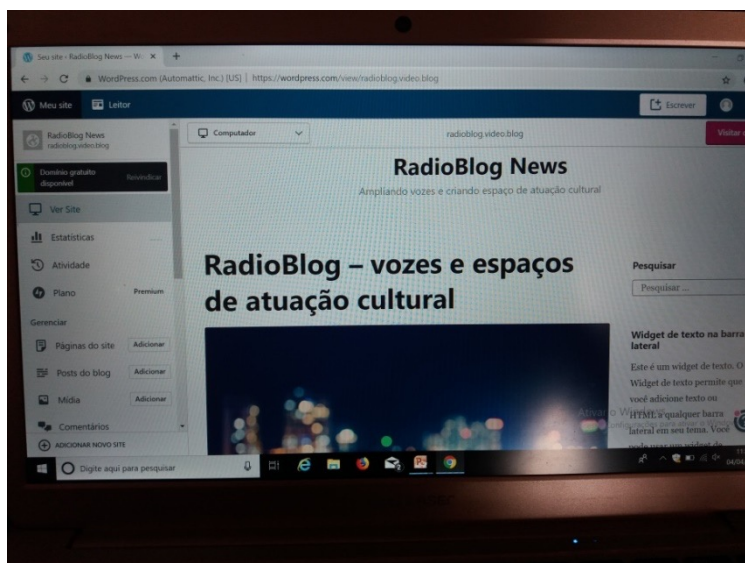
Seu site ‹ RadioBlog News — W ×

WordPress.com (Automattic, Inc.) [US] | https://wordpress.com/view/radioblog.video.blog

Meu site
Leitor
Escrever

RadioBlog News
radioblog.video.blog

Domínio gratuito disponível
Reivindicar

Ver Site
Estatísticas
Atividade
Plano
Premium

Gerenciar
Páginas do site
Adicionar
Posts do blog
Adicionar
Mídia
Adicionar
Comentários
ADICIONAR NOVO SITE

Computador
radioblog.video.blog
Visitar

RadioBlog News

Ampliando vozes e criando espaço de atuação cultural

RadioBlog – vozes e espaços de atuação cultural

Pesquisar
Pesquisar ...

Widget de texto na barra lateral

Este é um widget de texto. O Widget de texto permite que você adicione texto ou HTML a qualquer barra lateral em seu tema. Você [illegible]

Ativar o W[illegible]

Digite aqui para pesquisar